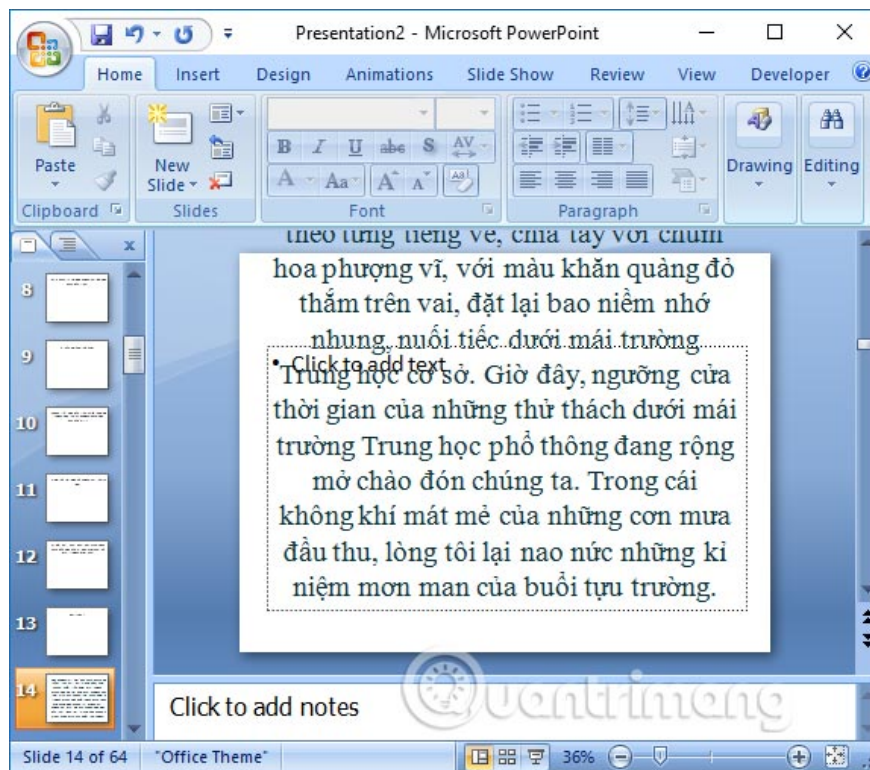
Presentation2 - Microsoft PowerPoint

Home Insert Design Animations Slide Show Review View Developer

Paste
New Slide
Drawing
Editing
Clipboard
Slides
Font
Paragraph

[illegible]
hoa phượng vĩ, với màu khăn quàng đỏ thắm trên vai, đặt lại bao niềm nhớ nhung, nuối tiếc dưới mái trường

• Click to add text
Trung học cơ sở. Giờ đây, ngưỡng cửa thời gian của những thử thách dưới mái trường Trung học phổ thông đang rộng mở chào đón chúng ta. Trong cái không khí mát mẻ của những cơn mưa đầu thu, lòng tôi lại nao nức những kỉ niệm mơn man của buổi tựu trường.

8
9
10
11
12
13
14

Click to add notes

Quantrimang

Slide 14 of 64 "Office Theme" 36%